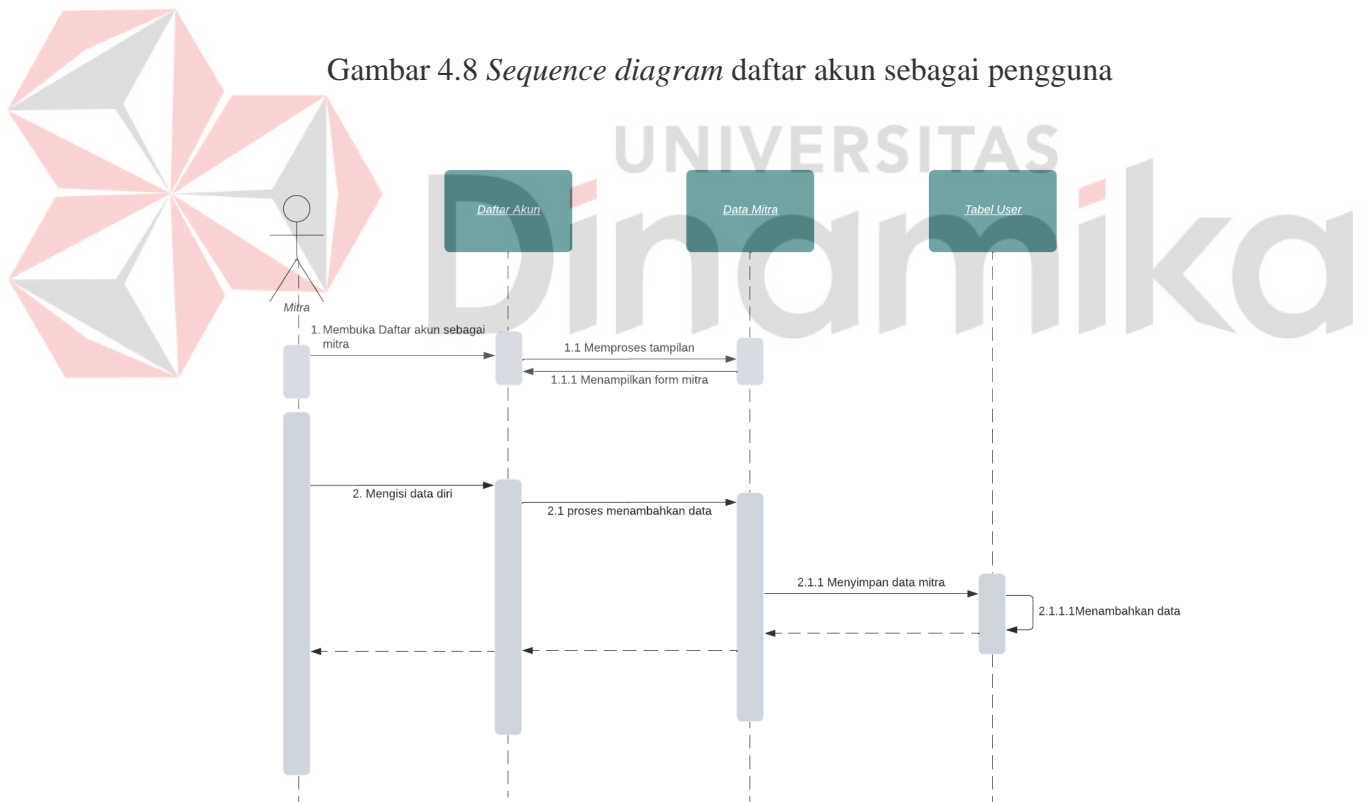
Gambar 4.8 *Sequence diagram* daftar akun sebagai pengguna

UNIVERSITAS
Dinamika

Daftar Akun

Data Mitra

Tabel User

Mitra

1. Membuka Daftar akun sebagai mitra

1.1 Memproses tampilan

1.1.1 Menampilkan form mitra

2. Mengisi data diri

2.1 proses menambahkan data

2.1.1 Menyimpan data mitra

2.1.1.1Menambahkan data